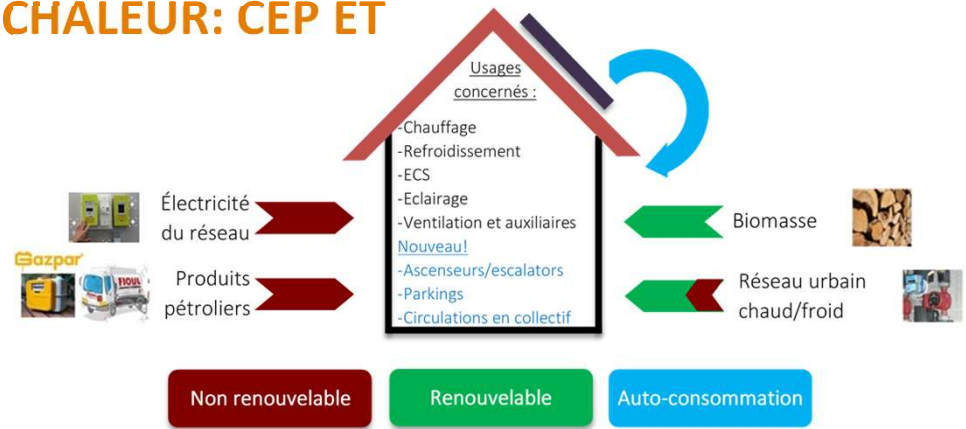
CHALEUR: CEP ET

Usages concernés :

-Chauffage
-Refroidissement
-ECS
-Eclairage
-Ventilation et auxiliaires
Nouveau!
-Ascenseurs/escalators
-Parkings
-Circulations en collectif

Électricité du réseau

Gazpar

FIOUL

Produits pétroliers

Biomasse

Réseau urbain chaud/froid

Non renouvelable

Renouvelable

Auto-consommation